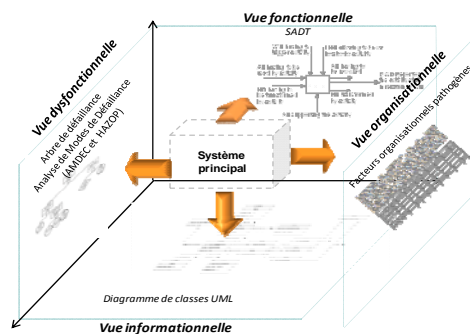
Vue fonctionnelle
SADT

Vue dysfonctionnelle
Arbre de défaillance
Analyse de Modes de Défaillance
(AMDEC et HAZOP)

Système principal

Vue organisationnelle
Facteurs organisationnels pathogènes

Diagramme de classes UML

Vue informationnelle